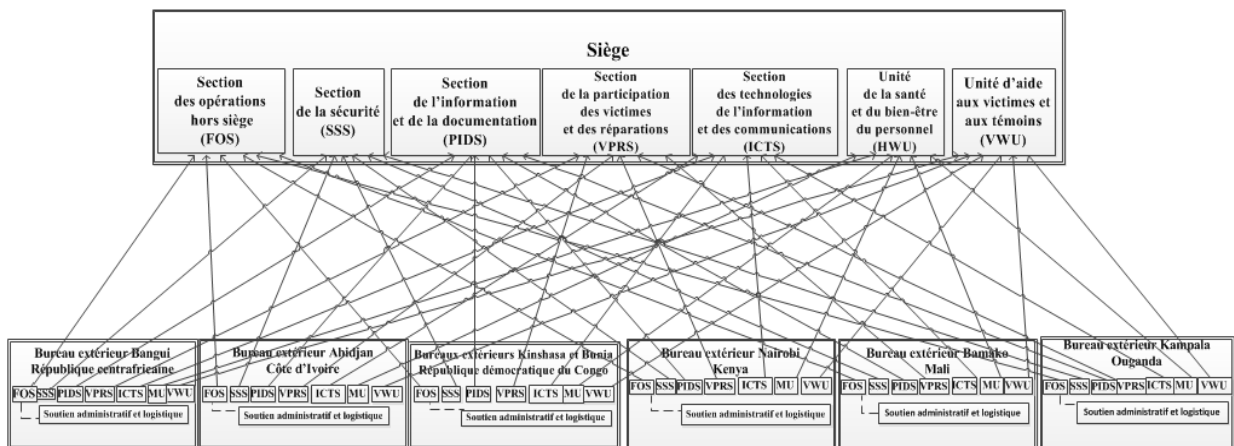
Siège

Section des opérations hors siège (FOS)

Section de la sécurité (SSS)

Section de l'information et de la documentation (PIDS)

Section de la participation des victimes et des réparations (VPRS)

Section des technologies de l'information et des communications (ICTS)

Unité de la santé et du bien-être du personnel (HWU)

Unité d'aide aux victimes et aux témoins (VWU)

Bureau extérieur Bangui République centrafricaine

FOS SSS PIDS VPRS ICTS MU VWU

Soutien administratif et logistique

Bureau extérieur Abidjan Côte d'Ivoire

FOS SSS PIDS VPRS ICTS MU VWU

Soutien administratif et logistique

Bureaux extérieurs Kinshasa et Bunia République démocratique du Congo

FOS SSS PIDS VPRS ICTS MU VWU

Soutien administratif et logistique

Bureau extérieur Nairobi Kenya

FOS SSS PIDS VPRS ICTS MU VWU

Soutien administratif et logistique

Bureau extérieur Bamako Mali

FOS SSS PIDS VPRS ICTS MU VWU

Soutien administratif et logistique

Bureau extérieur Kampala Ouganda

FOS SSS PIDS VPRS ICTS MU VWU

Soutien administratif et logistique